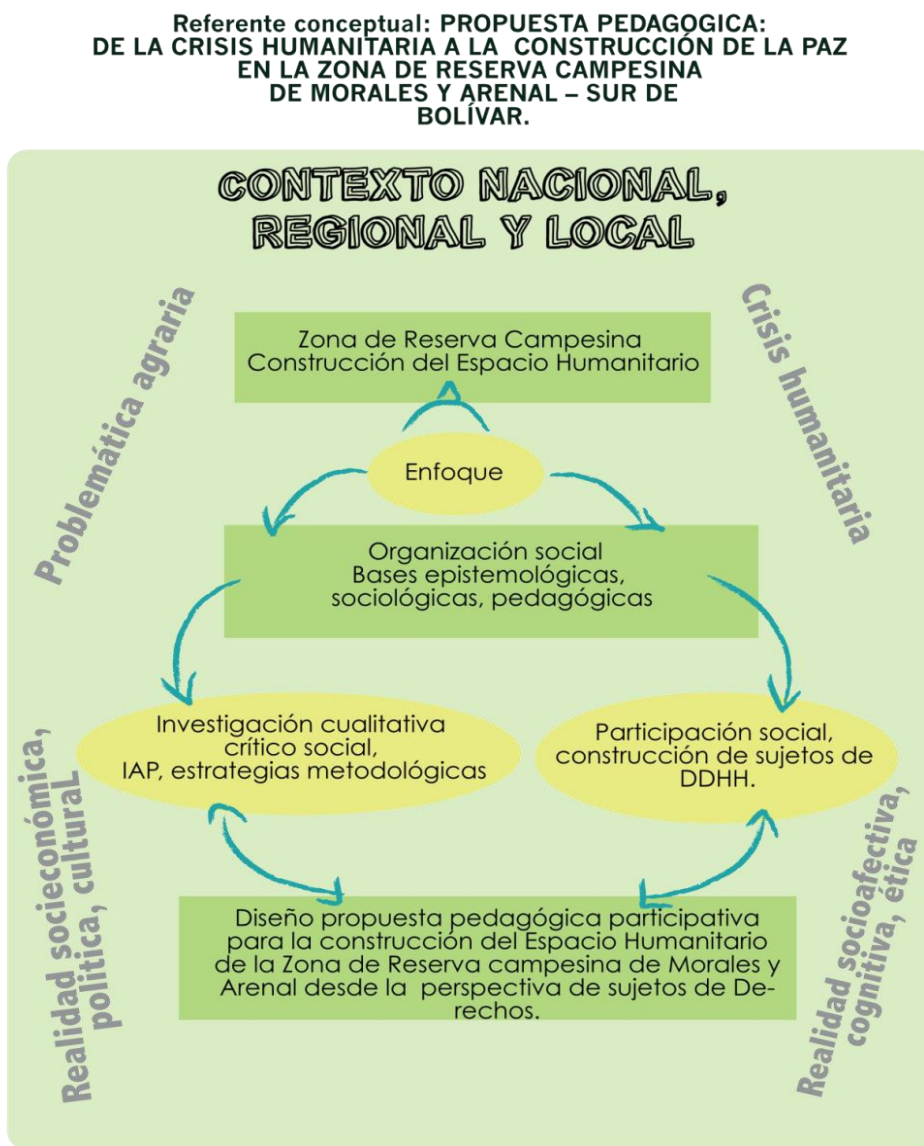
Referente conceptual: PROPUESTA PEDAGOGICA: DE LA CRISIS HUMANITARIA A LA CONSTRUCCIÓN DE LA PAZ EN LA ZONA DE RESERVA CAMPESINA DE MORALES Y ARENAL – SUR DE BOLÍVAR.

CONTEXTO NACIONAL, REGIONAL Y LOCAL

Problemática agraria

Crisis humanitaria

Zona de Reserva Campesina
Construcción del Espacio Humanitario

Enfoque

Organización social
Bases epistemológicas, sociológicas, pedagógicas

Investigación cualitativa crítico social, IAP, estrategias metodológicas

Participación social, construcción de sujetos de DDHH.

Realidad socieconómica, política, cultural

Realidad socioafectiva, cognitiva, ética

Diseño propuesta pedagógica participativa para la construcción del Espacio Humanitario de la Zona de Reserva campesina de Morales y Arenal desde la perspectiva de sujetos de Derechos.